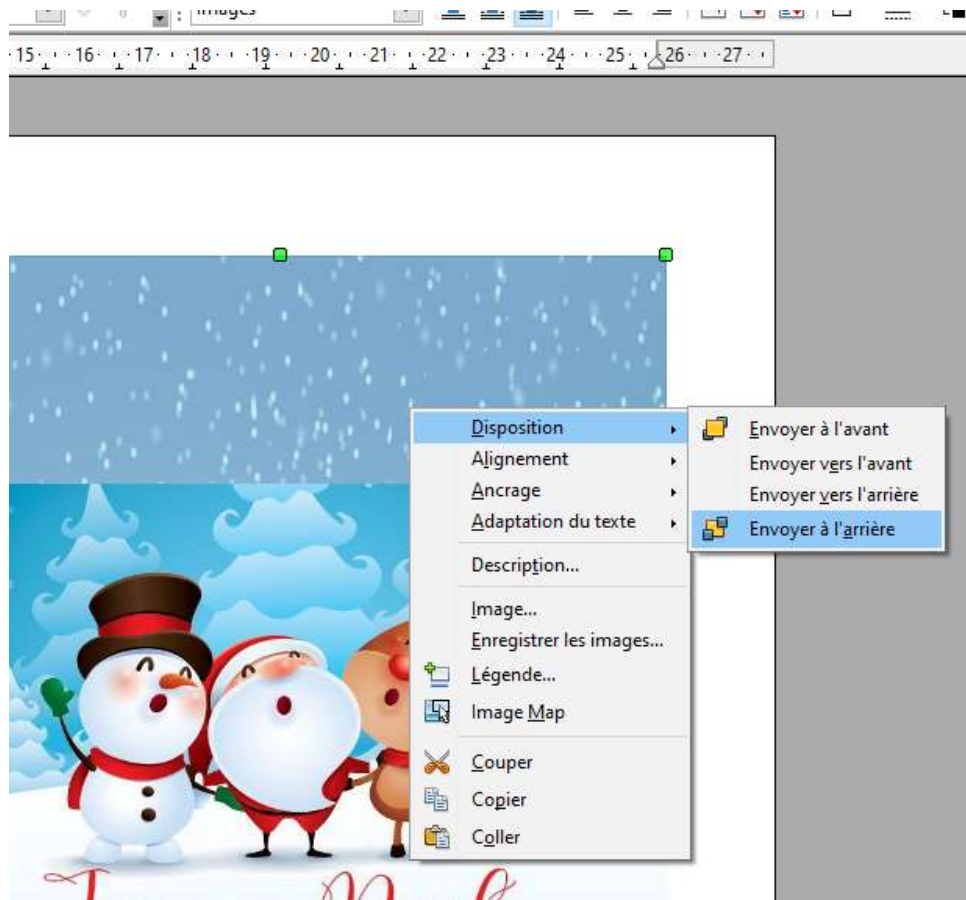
Images

15 · 16 · 17 · 18 · 19 · 20 · 21 · 22 · 23 · 24 · 25 · 26 · 27

Disposition
Alignement
Ancrage
Adaptation du texte
Description...
Image...
Enregistrer les images...
Légende...
Image Map
Couper
Copier
Coller

Envoyer à l'avant
Envoyer vers l'avant
Envoyer vers l'arrière
Envoyer à l'arrière